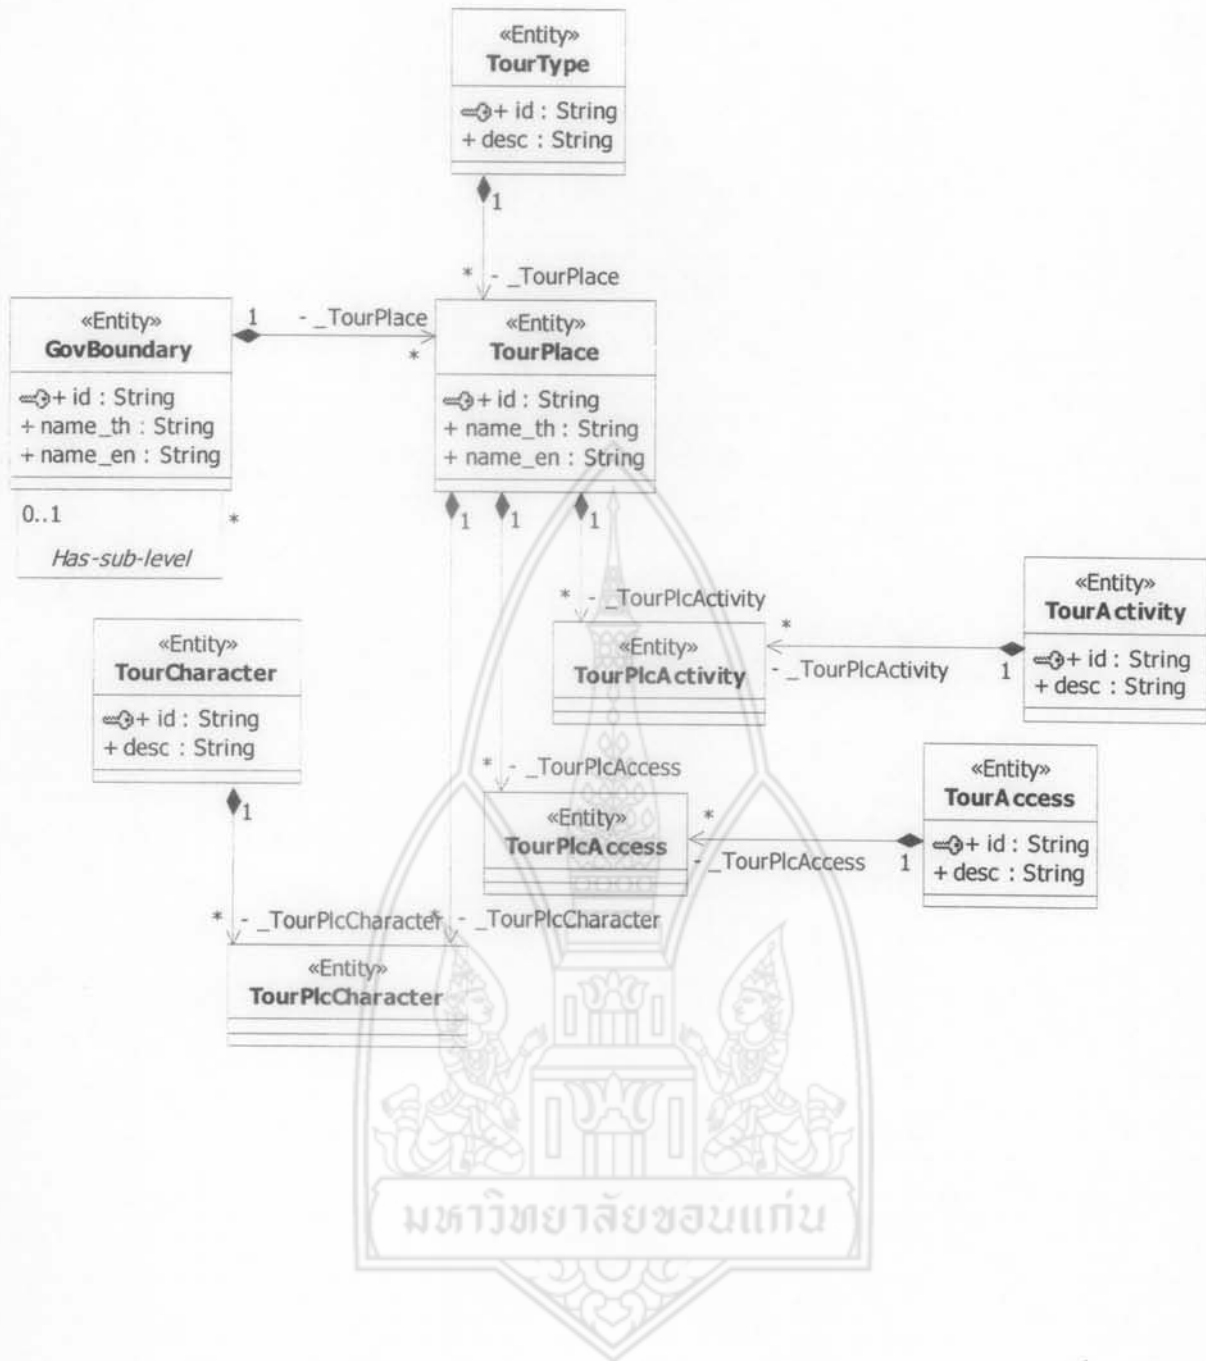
«Entity»
TourType

+ id : String
+ desc : String

1

* - _TourPlace

«Entity»
GovBoundary

+ id : String
+ name_th : String
+ name_en : String

0..1 *

Has-sub-level

1 - _TourPlace *

«Entity»
TourPlace

+ id : String
+ name_th : String
+ name_en : String

1 1 1

* - _TourPlcActivity

«Entity»
TourPlcActivity

* - _TourPlcActivity 1

«Entity»
TourActivity

+ id : String
+ desc : String

«Entity»
TourCharacter

+ id : String
+ desc : String

1

* - _TourPlcAccess

«Entity»
TourPlcAccess

* - _TourPlcAccess 1

«Entity»
TourAccess

+ id : String
+ desc : String

* - _TourPlcCharacter * - _TourPlcCharacter

«Entity»
TourPlcCharacter

มหาวิทยาลัยขอนแก่น